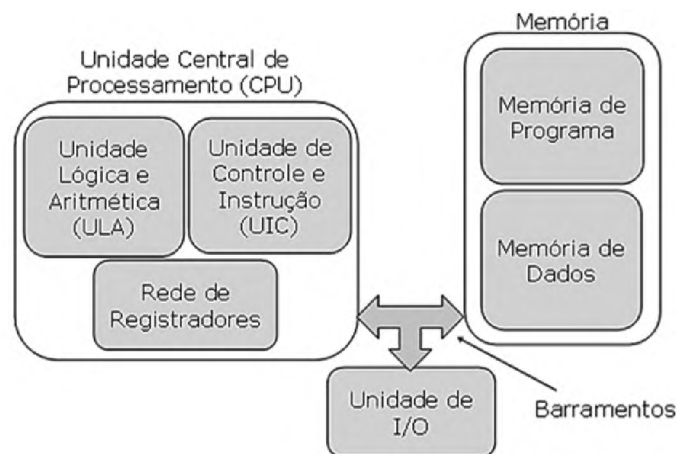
Unidade Central de Processamento (CPU)

Unidade Lógica e Aritmética (ULA)

Unidade de Controle e Instrução (UIC)

Rede de Registradores

Memória

Memória de Programa

Memória de Dados

Unidade de I/O

Barramentos